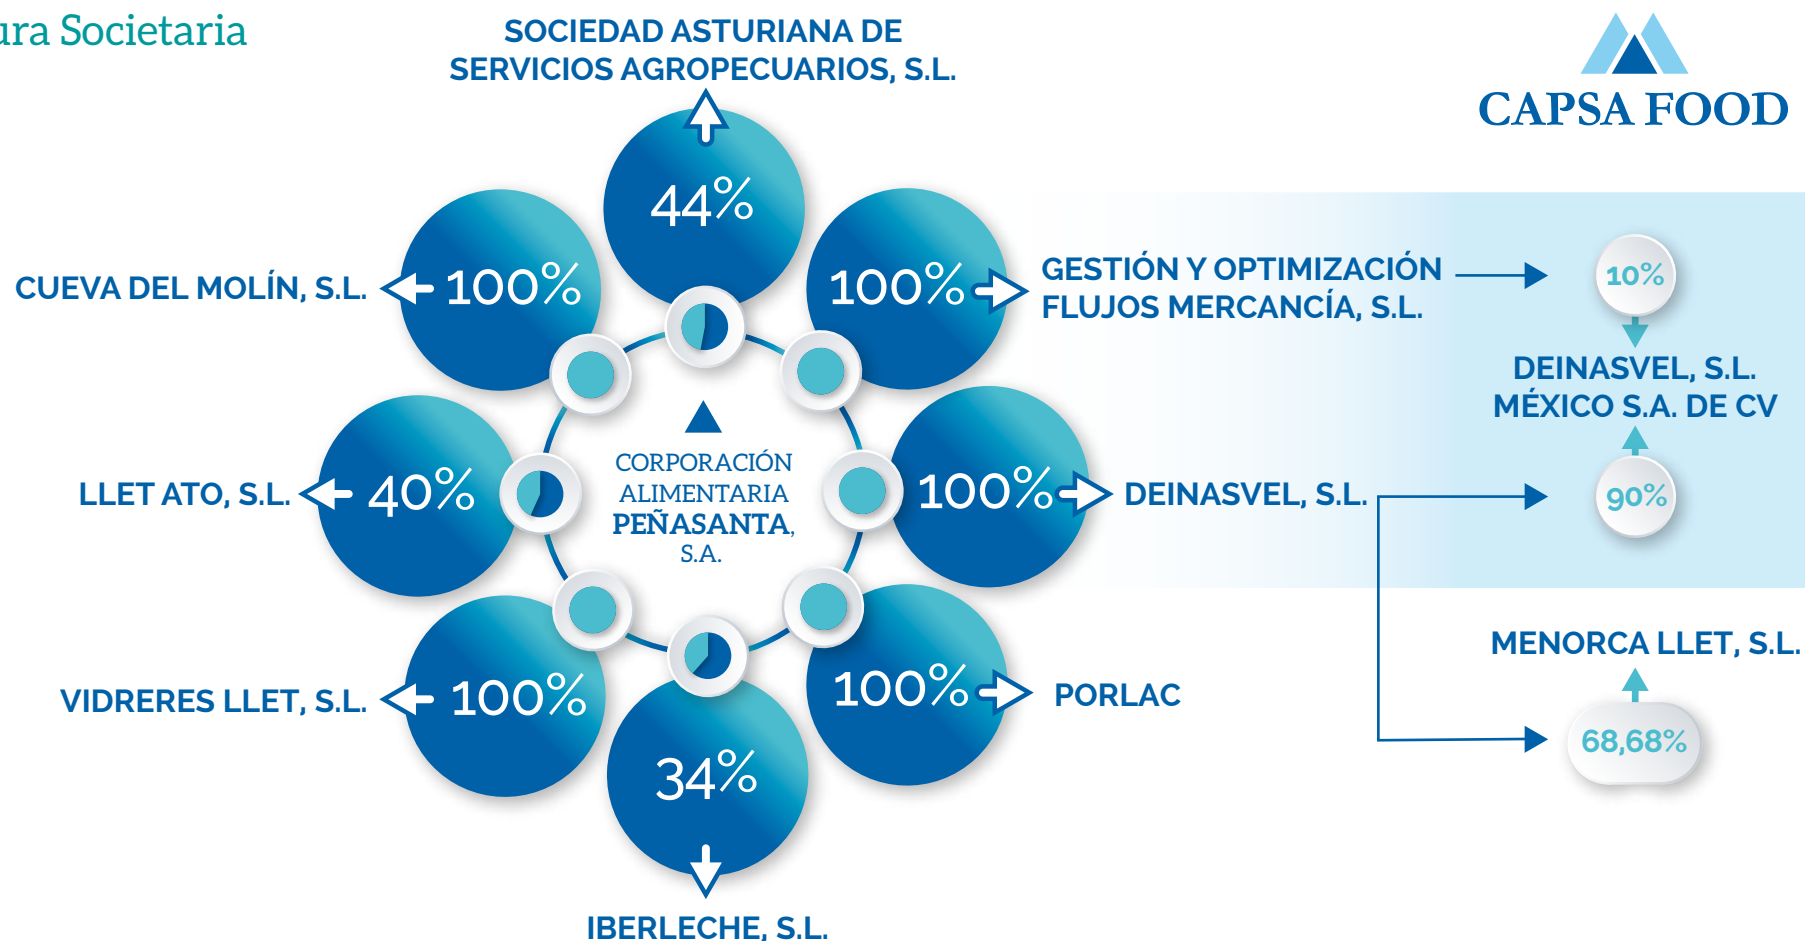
ura Societaria

SOCIEDAD ASTURIANA DE SERVICIOS AGROPECUARIOS, S.L.

CAPSA FOOD

44%

CUEVA DEL MOLÍN, S.L. 100%

100% GESTIÓN Y OPTIMIZACIÓN FLUJOS MERCANCÍA, S.L.

10%

DEINASVEL, S.L. MÉXICO S.A. DE CV

90%

LLET ATO, S.L. 40%

CORPORACIÓN ALIMENTARIA PEÑASANTA, S.A.

100% DEINASVEL, S.L.

MENORCA LLET, S.L.

68,68%

VIDRERES LLET, S.L. 100%

100% PORLAC

34%

IBERLECHE, S.L.